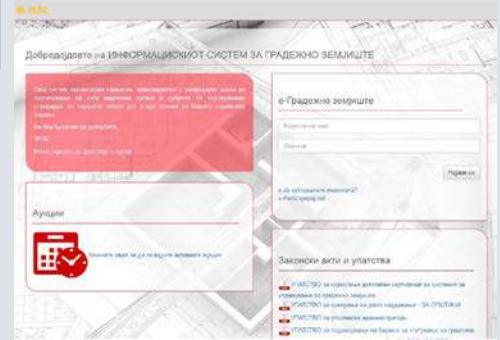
ИСГЗ

Добредојдовте на ИНФОРМАЦИСКИОТ СИСТЕМ ЗА ГРАДЕЖНО ЗЕМЈИШТЕ

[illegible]

Аукции

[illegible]

е-Градежно земјиште

Корисничко име

Лозинка

Најави се

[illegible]

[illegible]

Законски акти и упатства

УПАТСТВО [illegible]

УПАТСТВО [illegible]

УПАТСТВО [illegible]

УПАТСТВО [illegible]